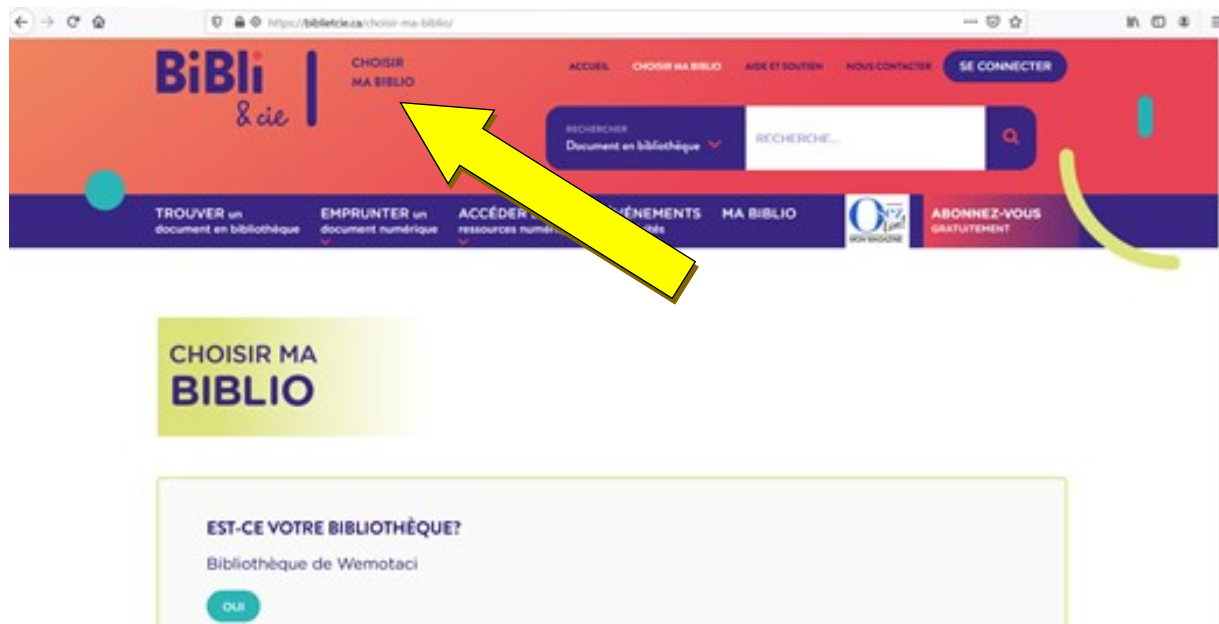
https://bibliEtcie.ca/choisir-ma-biblio/

BiBLi & cie

CHOISIR MA BIBLIO

ACCUEIL CHOISIR MA BIBLIO AIDE ET SOUTIEN NOUS CONTACTER SE CONNECTER

RECHERCHER Document en bibliothèque

RECHERCHE...

TROUVER un document en bibliothèque

EMPRUNTER un document numérique

ACCÉDER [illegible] ressources numé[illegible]

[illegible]ÉNEMENTS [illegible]tés

MA BIBLIO

Osez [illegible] MON MAGAZINE

ABONNEZ-VOUS GRATUITEMENT

CHOISIR MA BIBLIO

EST-CE VOTRE BIBLIOTHÈQUE?

Bibliothèque de Wemotaci

OUI